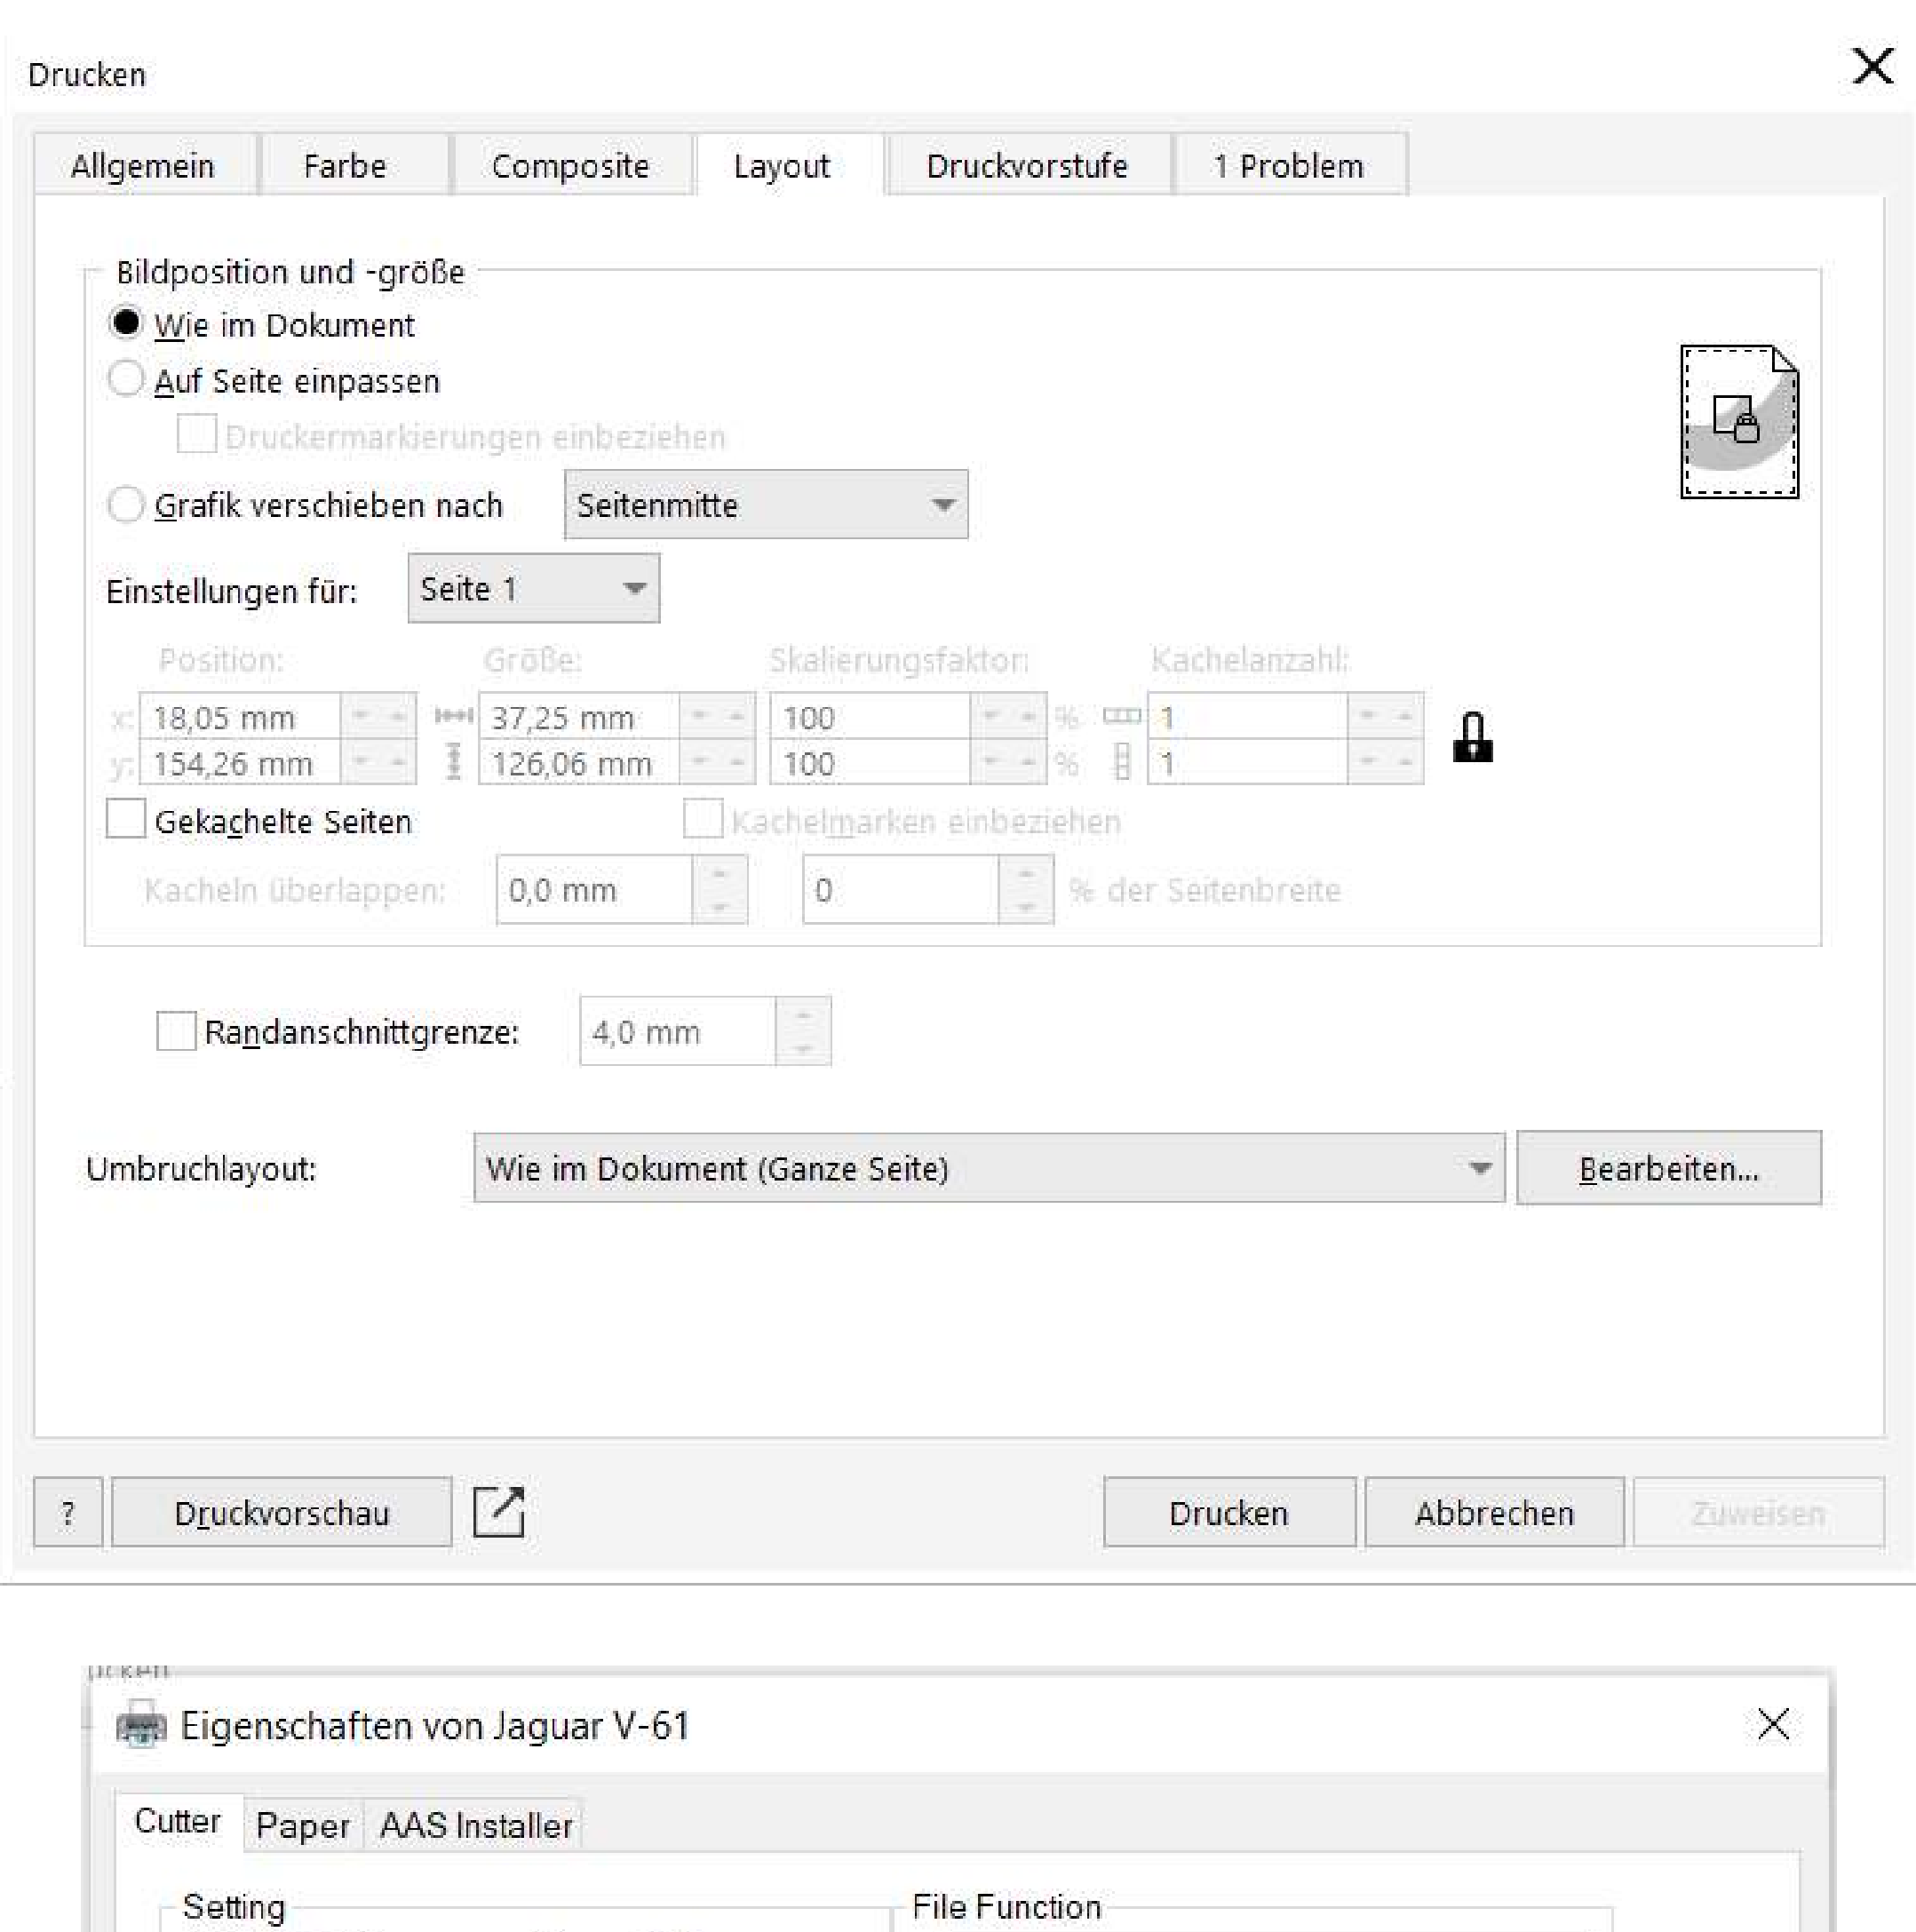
Drucken

Allgemein | Farbe | Composite | Layout | Druckvorstufe | 1 Problem

Bildposition und -größe

Wie im Dokument

Auf Seite einpassen

Druckermarkierungen einbeziehen

Grafik verschieben nach Seitenmitte

Einstellungen für: Seite 1

Position: Größe: Skalierungsfaktor: Kachelanzahl:

x: 18,05 mm 37,25 mm 100 % 1

y: 154,26 mm 126,06 mm 100 % 1

Gekachelte Seiten Kachelmarken einbeziehen

Kacheln überlappen: 0,0 mm 0 % der Seitenbreite

Randanschnittgrenze: 4,0 mm

Umbruchlayout: Wie im Dokument (Ganze Seite) Bearbeiten...

? Druckvorschau Drucken Abbrechen Zuweisen

Eigenschaften von Jaguar V-61

Cutter | Paper | AAS Installer

Setting

File Function